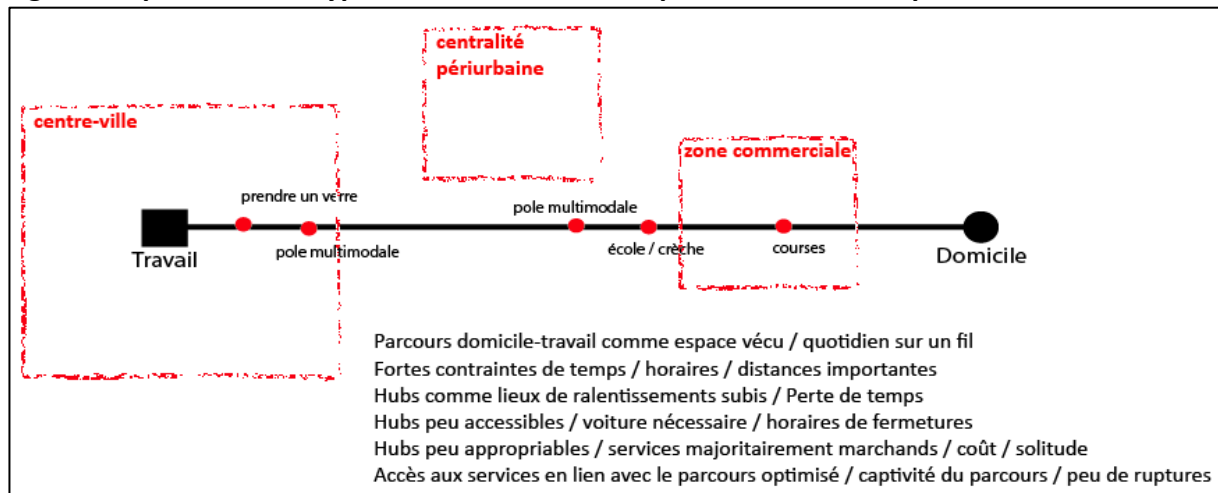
centralité périurbaine

centre-ville

zone commerciale

prendre un verre

pole multimodale

Travail

pole multimodale

école / crèche

courses

Domicile

Parcours domicile-travail comme espace vécu / quotidien sur un fil
Fortes contraintes de temps / horaires / distances importantes
Hubs comme lieux de ralentissements subis / Perte de temps
Hubs peu accessibles / voiture nécessaire / horaires de fermetures
Hubs peu appropriables / services majoritairement marchands / coût / solitude
Accès aux services en lien avec le parcours optimisé / captivité du parcours / peu de ruptures